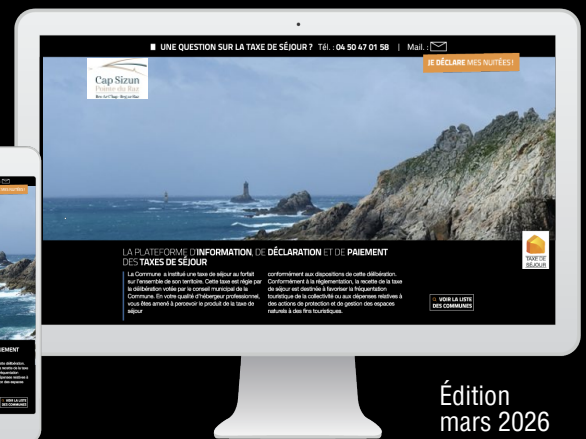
UNE QUESTION SUR LA TAXE DE SÉJOUR ? Tél. : 04 50 47 01 58 | Mail. :

Cap Sizun
Pointe du Raz

JE DÉCLARE MES NUITÉES !

LA PLATEFORME D'INFORMATION, DE DÉCLARATION ET DE PAIEMENT DES TAXES DE SÉJOUR

La Commune a institué une taxe de séjour au forfait sur l'ensemble de son territoire. Cette taxe est régie par la délibération votée par le conseil municipal de la Commune. En votre qualité d'hébergeur professionnel, vous êtes amené à percevoir le produit de la taxe de séjour

conformément aux dispositions de cette délibération. Conformément à la réglementation, la recette de la taxe de séjour est destinée à favoriser la fréquentation touristique de la collectivité ou aux dépenses relatives à des actions de protection et de gestion des espaces naturels à des fins touristiques.

TAXE DE SÉJOUR

VOIR LA LISTE DES COMMUNES

Édition
mars 2026